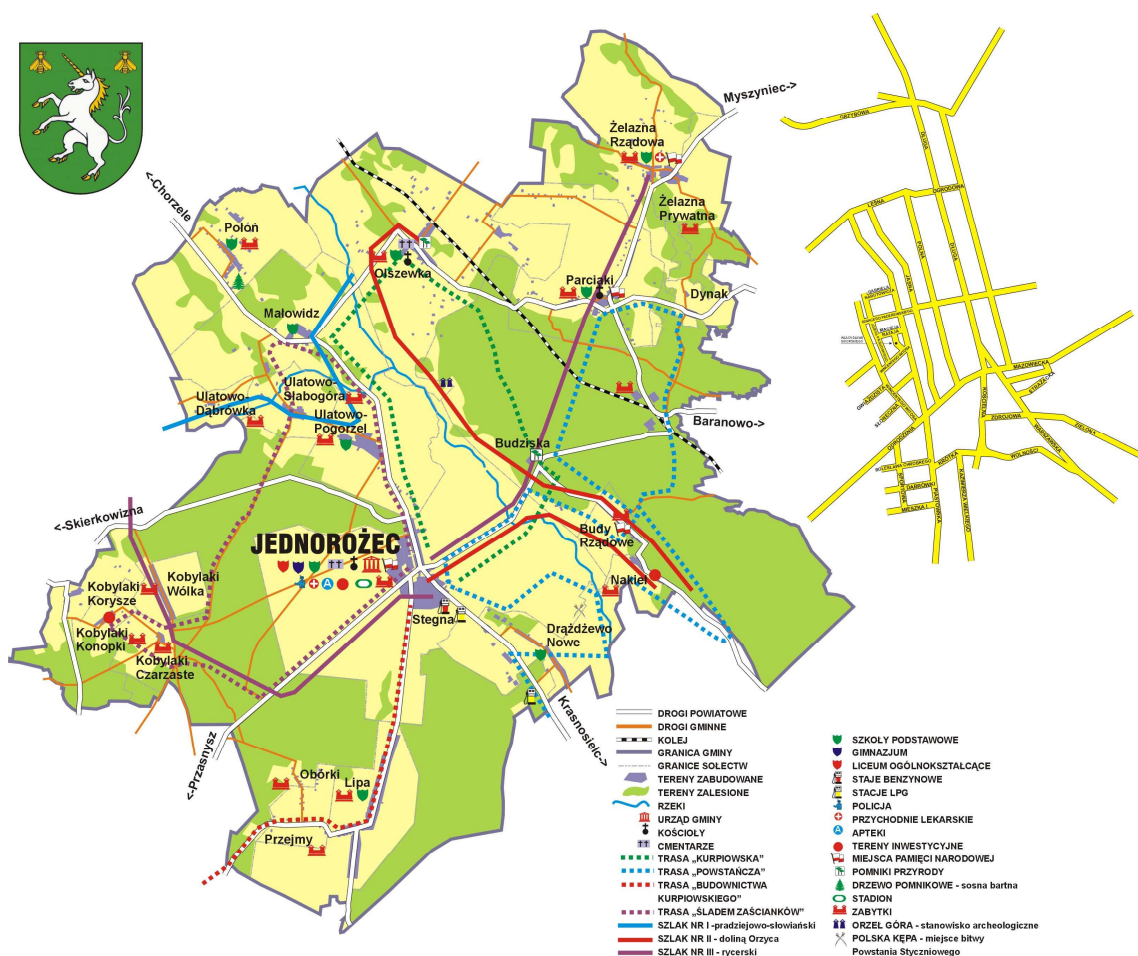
Myszyniec->

<-Chorzele

Żelazna Rządowa

Żelazna Prywatna

Połoń

Olszewka

Parciaki

Dynak

Małowidz

Ulatowo-Dąbrówka

Ulatowo-Słabogóra

Ulatowo-Pogorzel

Baranowo->

Budziska

<-Skierkowizna

JEDNOROŻEC

Budy Rządowe

Nakieł

Kobylaki Korysze

Kobylaki Wólka

Kobylaki Konopki

Kobylaki Czarzaste

Stegna

Drążdżewo Nowe

<-Przasnysz

Krasnosielc->

Obórki

Lipa

Przejmy

DROGI POWIATOWE
DROGI GMINNE
KOLEJ
GRANICA GMINY
GRANICE SOŁECTW
TERENY ZABUDOWANE
TERENY ZALESIONE
RZEKI
URZĄD GMINY
KOŚCIOŁY
CMENTARZE
TRASA „KURPIOWSKA"
TRASA „POWSTAŃCZA"
TRASA „BUDOWNICTWA KURPIOWSKIEGO"
TRASA „ŚLADEM ZAŚCIANKÓW"
SZLAK NR I -pradziejowo-słowiański
SZLAK NR II - doliną Orzyca
SZLAK NR III - rycerski

SZKOŁY PODSTAWOWE
GIMNAZJUM
LICEUM OGÓLNOKSZTAŁCĄCE
STAJE BENZYNOWE
STACJE LPG
POLICJA
PRZYCHODNIE LEKARSKIE
APTEKI
TERENY INWESTYCYJNE
MIEJSCA PAMIĘCI NARODOWEJ
POMNIKI PRZYRODY
DRZEWO POMNIKOWE - sosna bartna
STADION
ZABYTKI
ORZEŁ GÓRA - stanowisko archeologiczne
POLSKA KĘPA - miejsce bitwy Powstania Styczniowego

OBRZYCKA
DŁUGA
OGRODOWA
LEŚNA
POLNA
MAZOWIECKA
KOŚCIELNA
ZIELONA
ZDROJOWA
WOLNOŚCI
KOŚCIUSZKI
MESZKA I
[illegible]